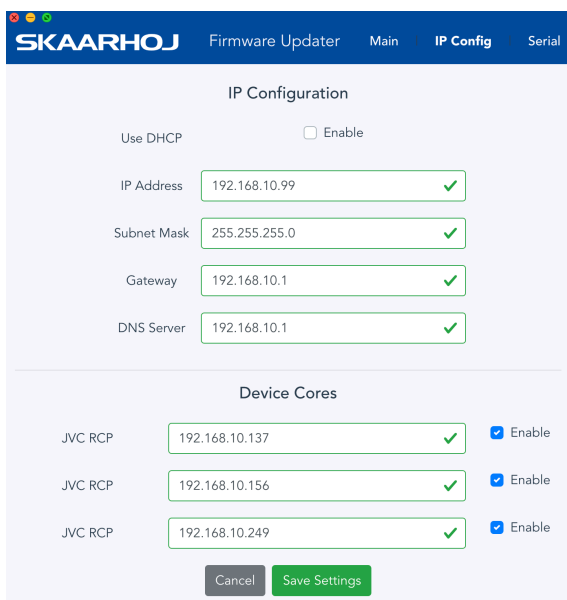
SKAARHOJ Firmware Updater Main IP Config Serial

IP Configuration

Use DHCP
Enable

IP Address
192.168.10.99

Subnet Mask
255.255.255.0

Gateway
192.168.10.1

DNS Server
192.168.10.1

Device Cores

JVC RCP
192.168.10.137
Enable

JVC RCP
192.168.10.156
Enable

JVC RCP
192.168.10.249
Enable

Cancel
Save Settings